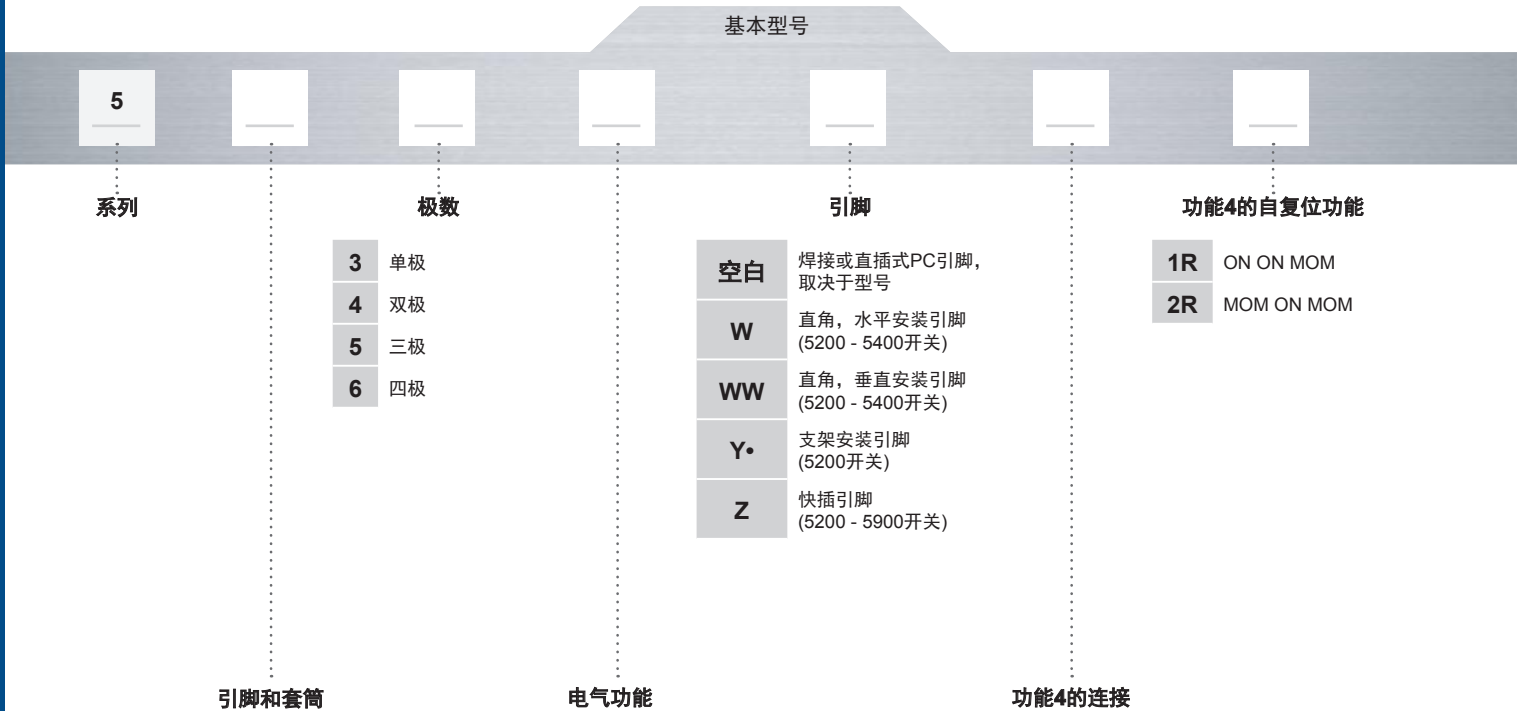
基本型号

5

系列

极数

| | |
|---|---|
| 3 | 单极 |
| 4 | 双极 |
| 5 | 三极 |
| 6 | 四极 |

引脚

| | |
|---|---|
| 空白 | 焊接或直插式PC引脚，取决于型号 |
| W | 直角，水平安装引脚 (5200 - 5400开关) |
| WW | 直角，垂直安装引脚 (5200 - 5400开关) |
| Y• | 支架安装引脚 (5200开关) |
| Z | 快插引脚 (5200 - 5900开关) |

功能4的自复位功能

| | |
|---|---|
| 1R | ON ON MOM |
| 2R | MOM ON MOM |

引脚和套筒

电气功能

功能4的连接